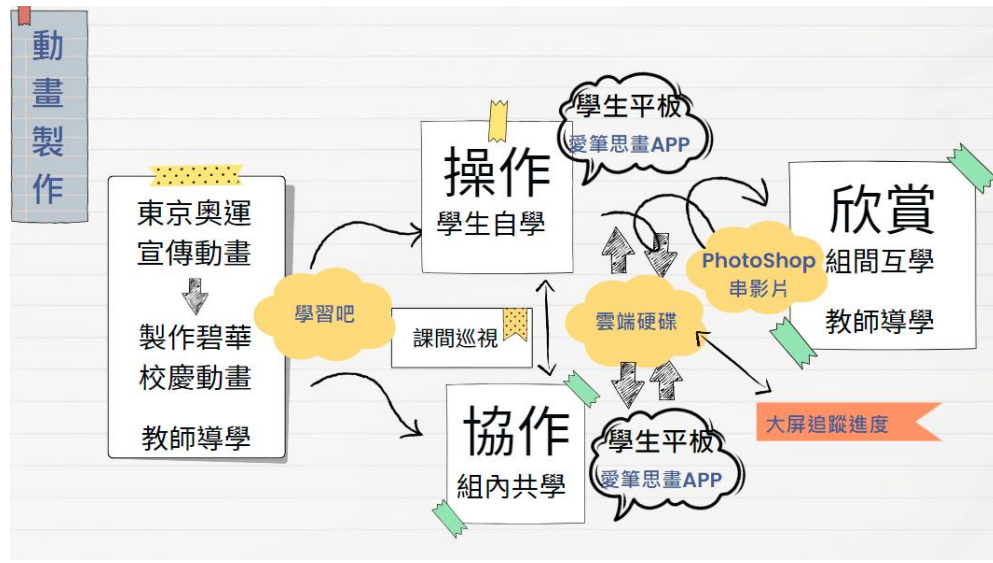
動畫製作

東京奧運宣傳動畫

製作碧華校慶動畫

教師導學

學習吧

操作
學生自學

學生平板
愛筆思畫APP

課間巡視

協作
組內共學

學生平板
愛筆思畫APP

雲端硬碟

PhotoShop
串影片

欣賞
組間互學
教師導學

大屏追蹤進度